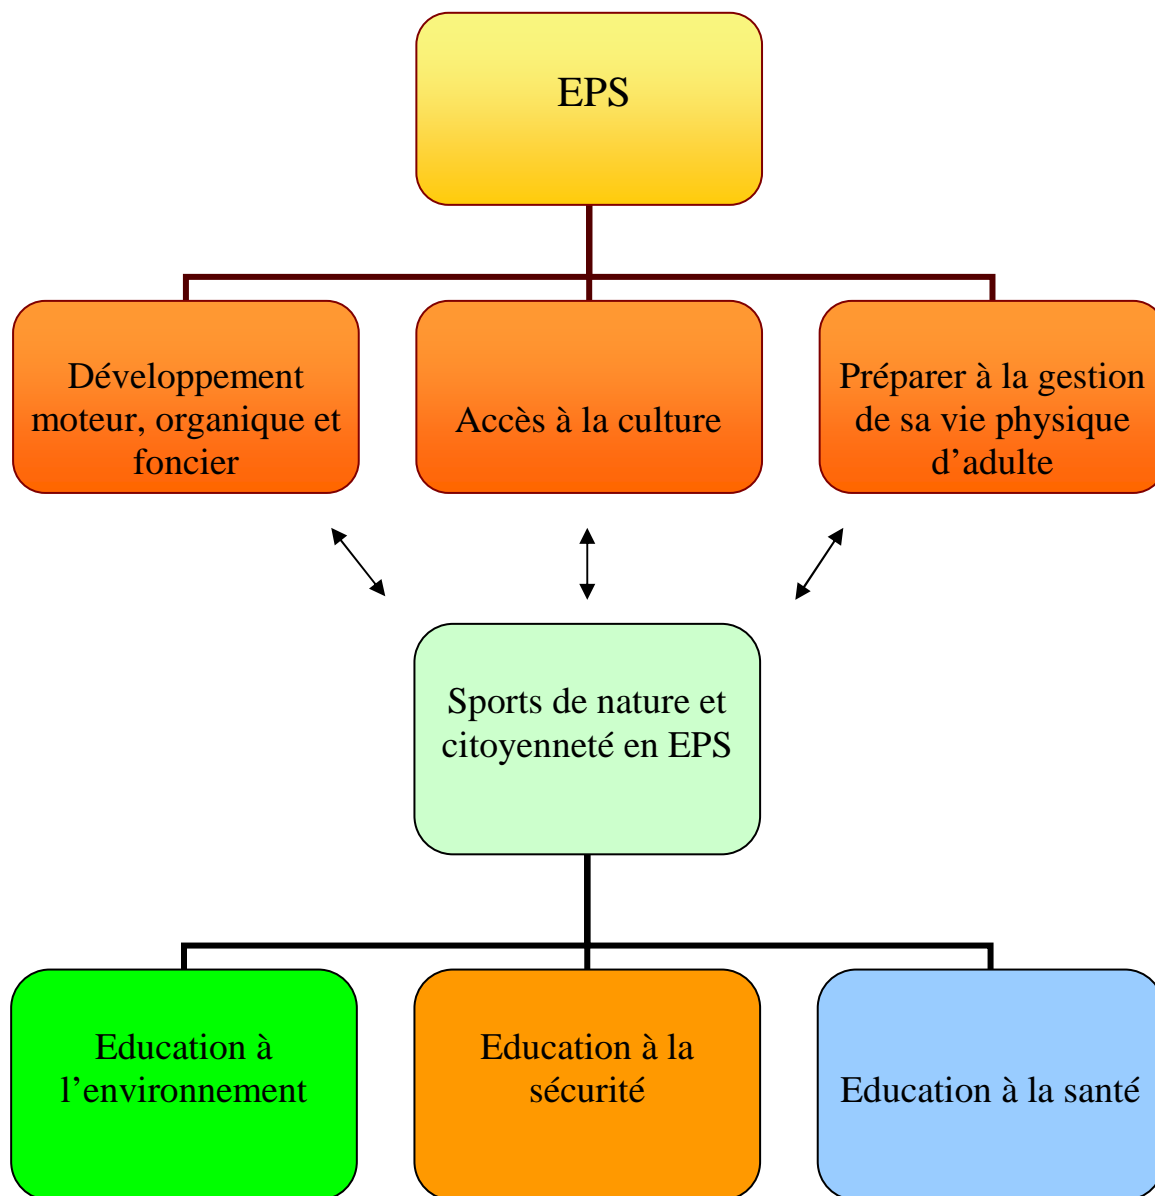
EPS

Développement moteur, organique et foncier

Accès à la culture

Préparer à la gestion de sa vie physique d’adulte

Sports de nature et citoyenneté en EPS

Education à l’environnement

Education à la sécurité

Education à la santé